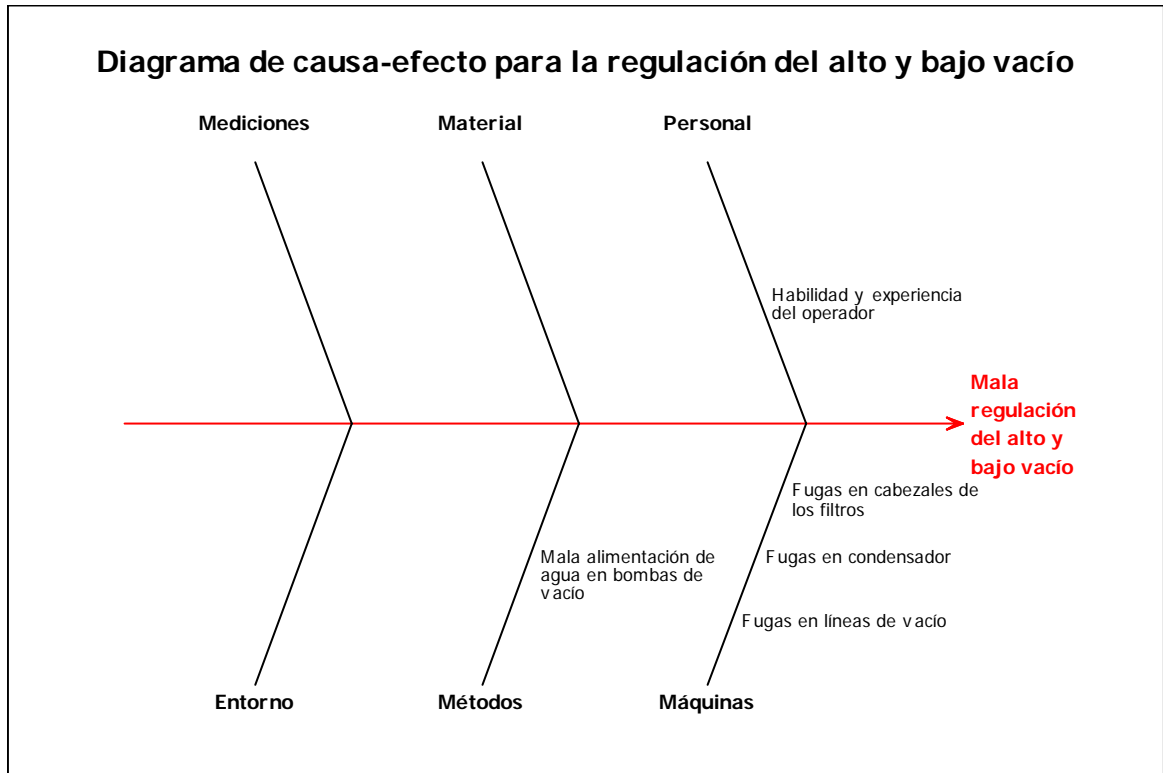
Diagrama de causa-efecto para la regulación del alto y bajo vacío

Mediciones

Material

Personal

Habilidad y experiencia del operador

Mala regulación del alto y bajo vacío

Fugas en cabezales de los filtros

Mala alimentación de agua en bombas de vacío

Fugas en condensador

Fugas en líneas de vacío

Entorno

Métodos

Máquinas